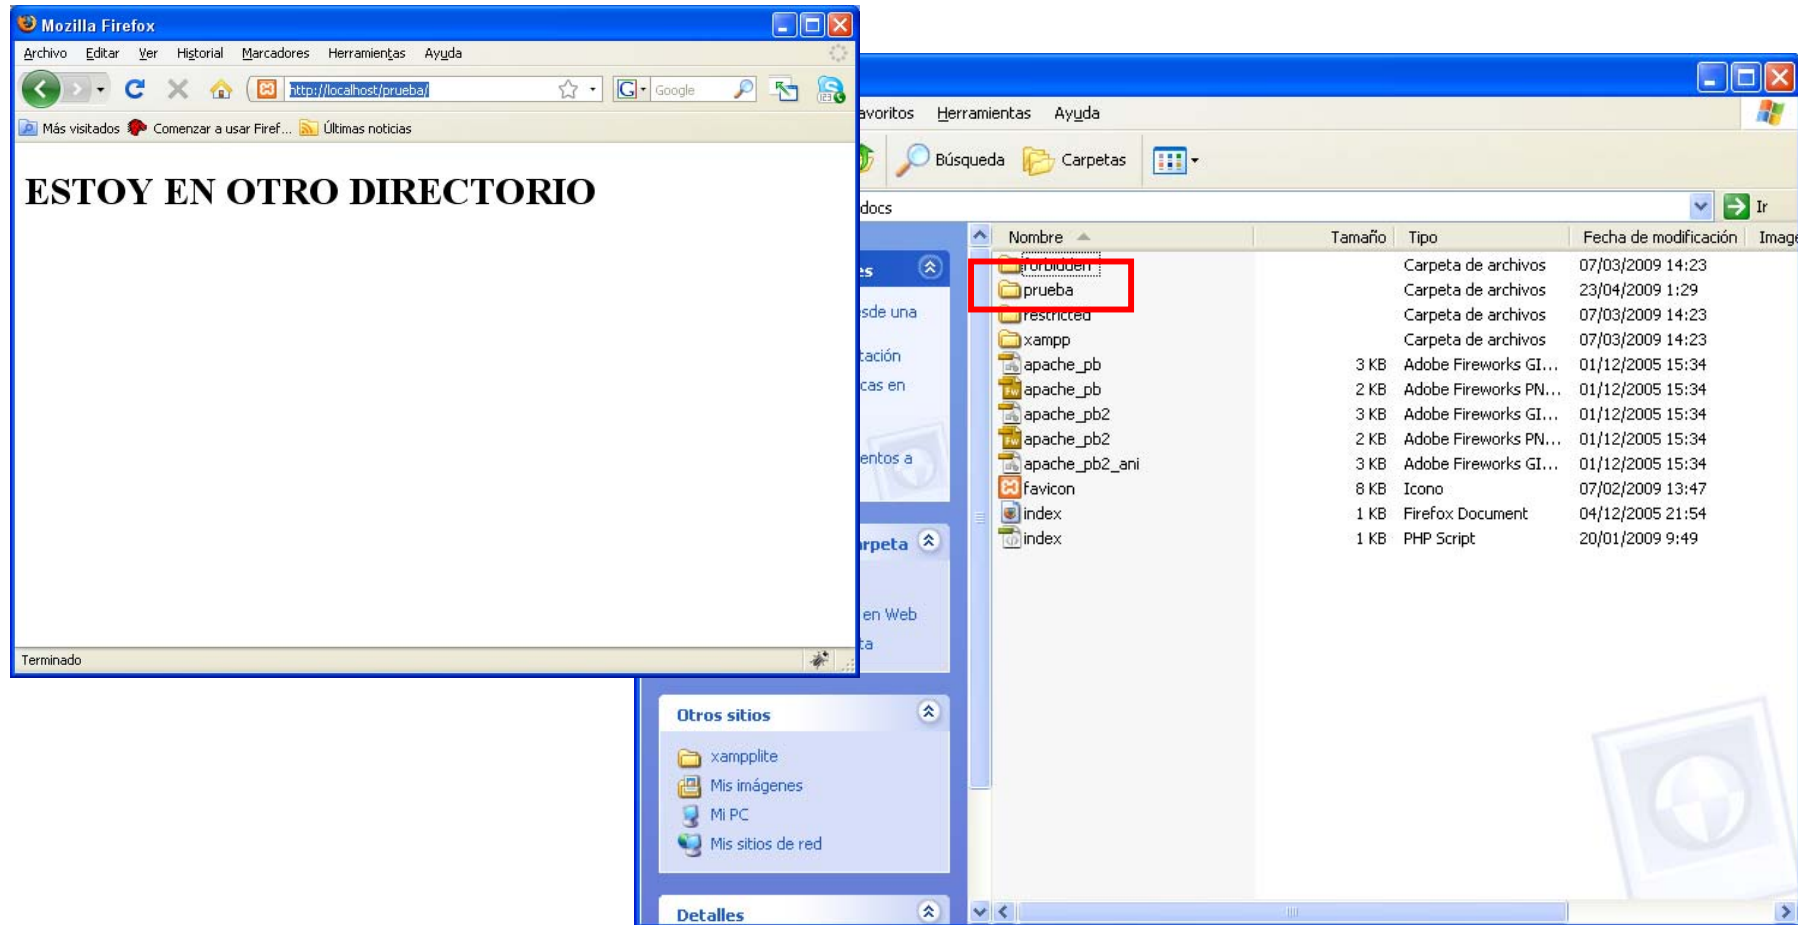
Mozilla Firefox

Archivo Editar Ver Historial Marcadores Herramientas Ayuda

http://localhost/prueba/

Google

Más visitados Comenzar a usar Firef... Últimas noticias

ESTOY EN OTRO DIRECTORIO

Terminado

avoritos Herramientas Ayuda

Búsqueda Carpetas

docs

Ir

es

sde una

tación

cas en

entos a

rpeta

en Web

ta

Otros sitios

xampplite

Mis imágenes

Mi PC

Mis sitios de red

Detalles

| Nombre | Tamaño | Tipo | Fecha de modificación | Image |
|---|---|---|---|---|
| forbidden | | Carpeta de archivos | 07/03/2009 14:23 | |
| prueba | | Carpeta de archivos | 23/04/2009 1:29 | |
| restricted | | Carpeta de archivos | 07/03/2009 14:23 | |
| xampp | | Carpeta de archivos | 07/03/2009 14:23 | |
| apache_pb | 3 KB | Adobe Fireworks GI... | 01/12/2005 15:34 | |
| apache_pb | 2 KB | Adobe Fireworks PN... | 01/12/2005 15:34 | |
| apache_pb2 | 3 KB | Adobe Fireworks GI... | 01/12/2005 15:34 | |
| apache_pb2 | 2 KB | Adobe Fireworks PN... | 01/12/2005 15:34 | |
| apache_pb2_ani | 3 KB | Adobe Fireworks GI... | 01/12/2005 15:34 | |
| favicon | 8 KB | Icono | 07/02/2009 13:47 | |
| index | 1 KB | Firefox Document | 04/12/2005 21:54 | |
| index | 1 KB | PHP Script | 20/01/2009 9:49 | |